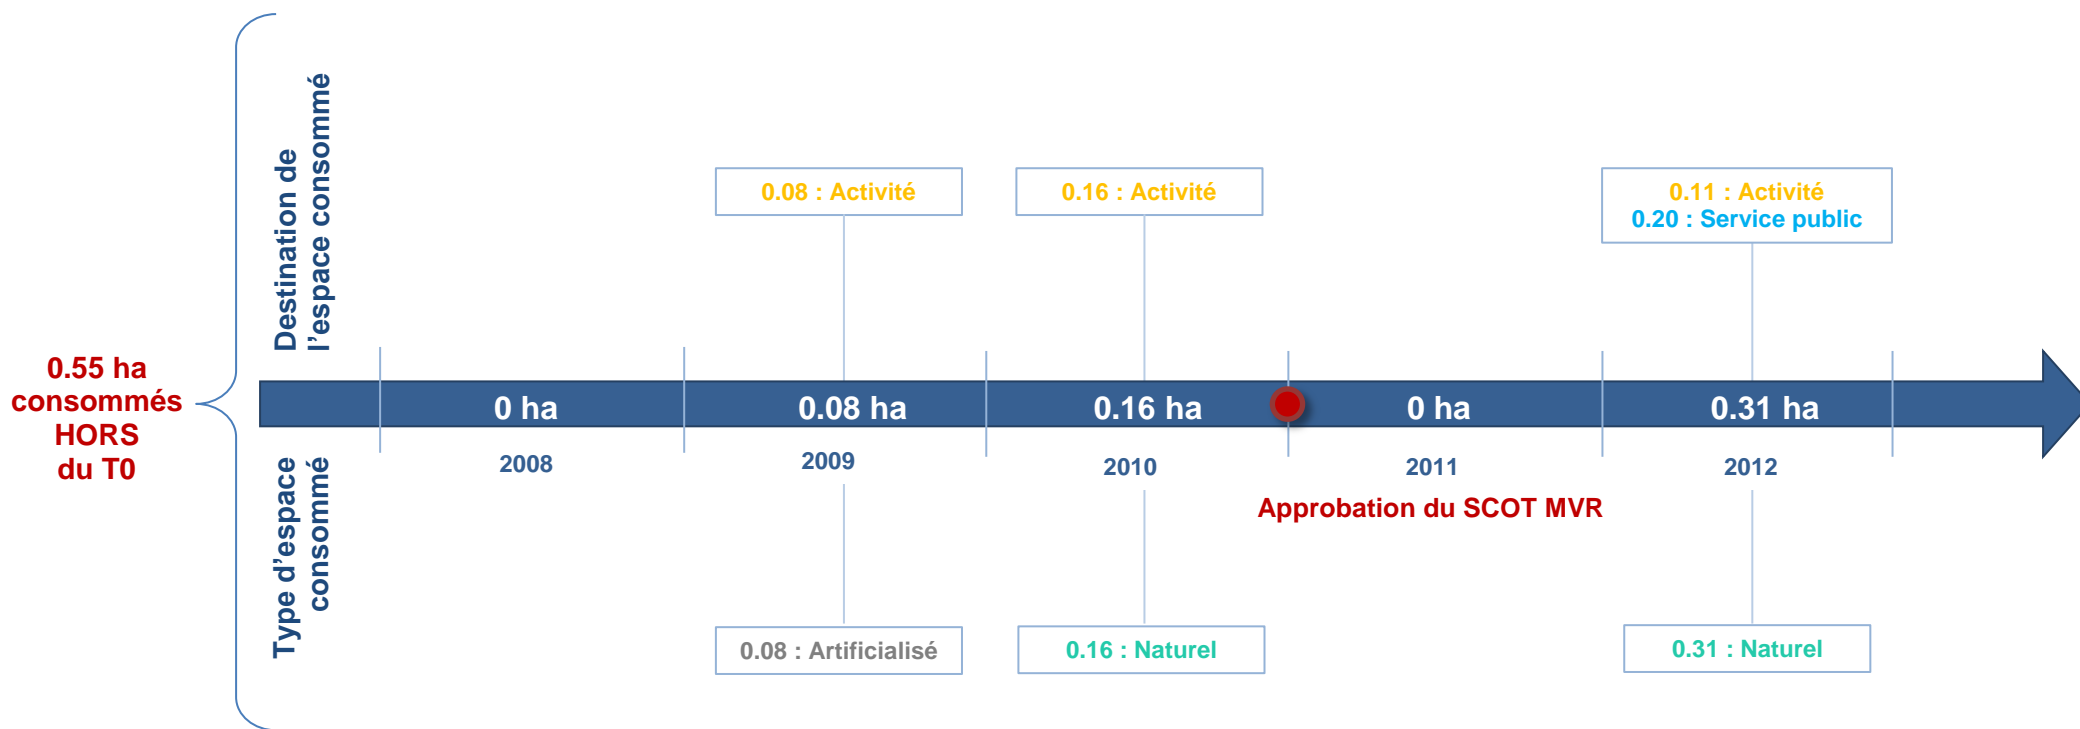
0.55 ha consommés HORS du T0

Destination de l'espace consommé

Type d'espace consommé

0.08 : Activité

0.16 : Activité

0.11 : Activité
0.20 : Service public

0 ha

0.08 ha

0.16 ha

0 ha

0.31 ha

2008

2009

2010

2011

2012

Approbation du SCOT MVR

0.08 : Artificialisé

0.16 : Naturel

0.31 : Naturel